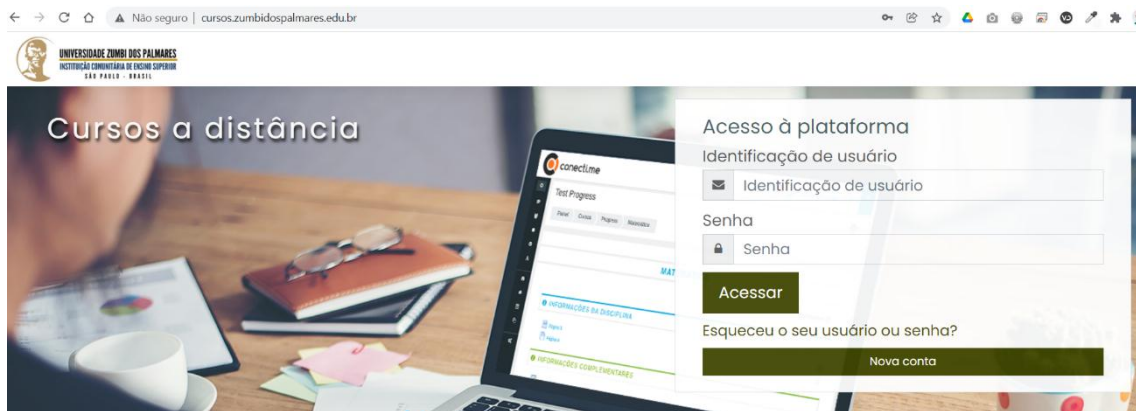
Não seguro | cursos.zumbidospalmares.edu.br

UNIVERSIDADE ZUMBI DOS PALMARES
INSTITUIÇÃO COMUNITÁRIA DE ENSINO SUPERIOR
SÃO PAULO - BRASIL

Cursos a distância

conecti.me
Test Progress
Painel Cursos Progress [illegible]
MAT
INFORMAÇÕES DA DISCIPLINA
INFORMAÇÕES COMPLEMENTARES

Acesso à plataforma
Identificação de usuário
Identificação de usuário
Senha
Senha
Acessar
Esqueceu o seu usuário ou senha?
Nova conta